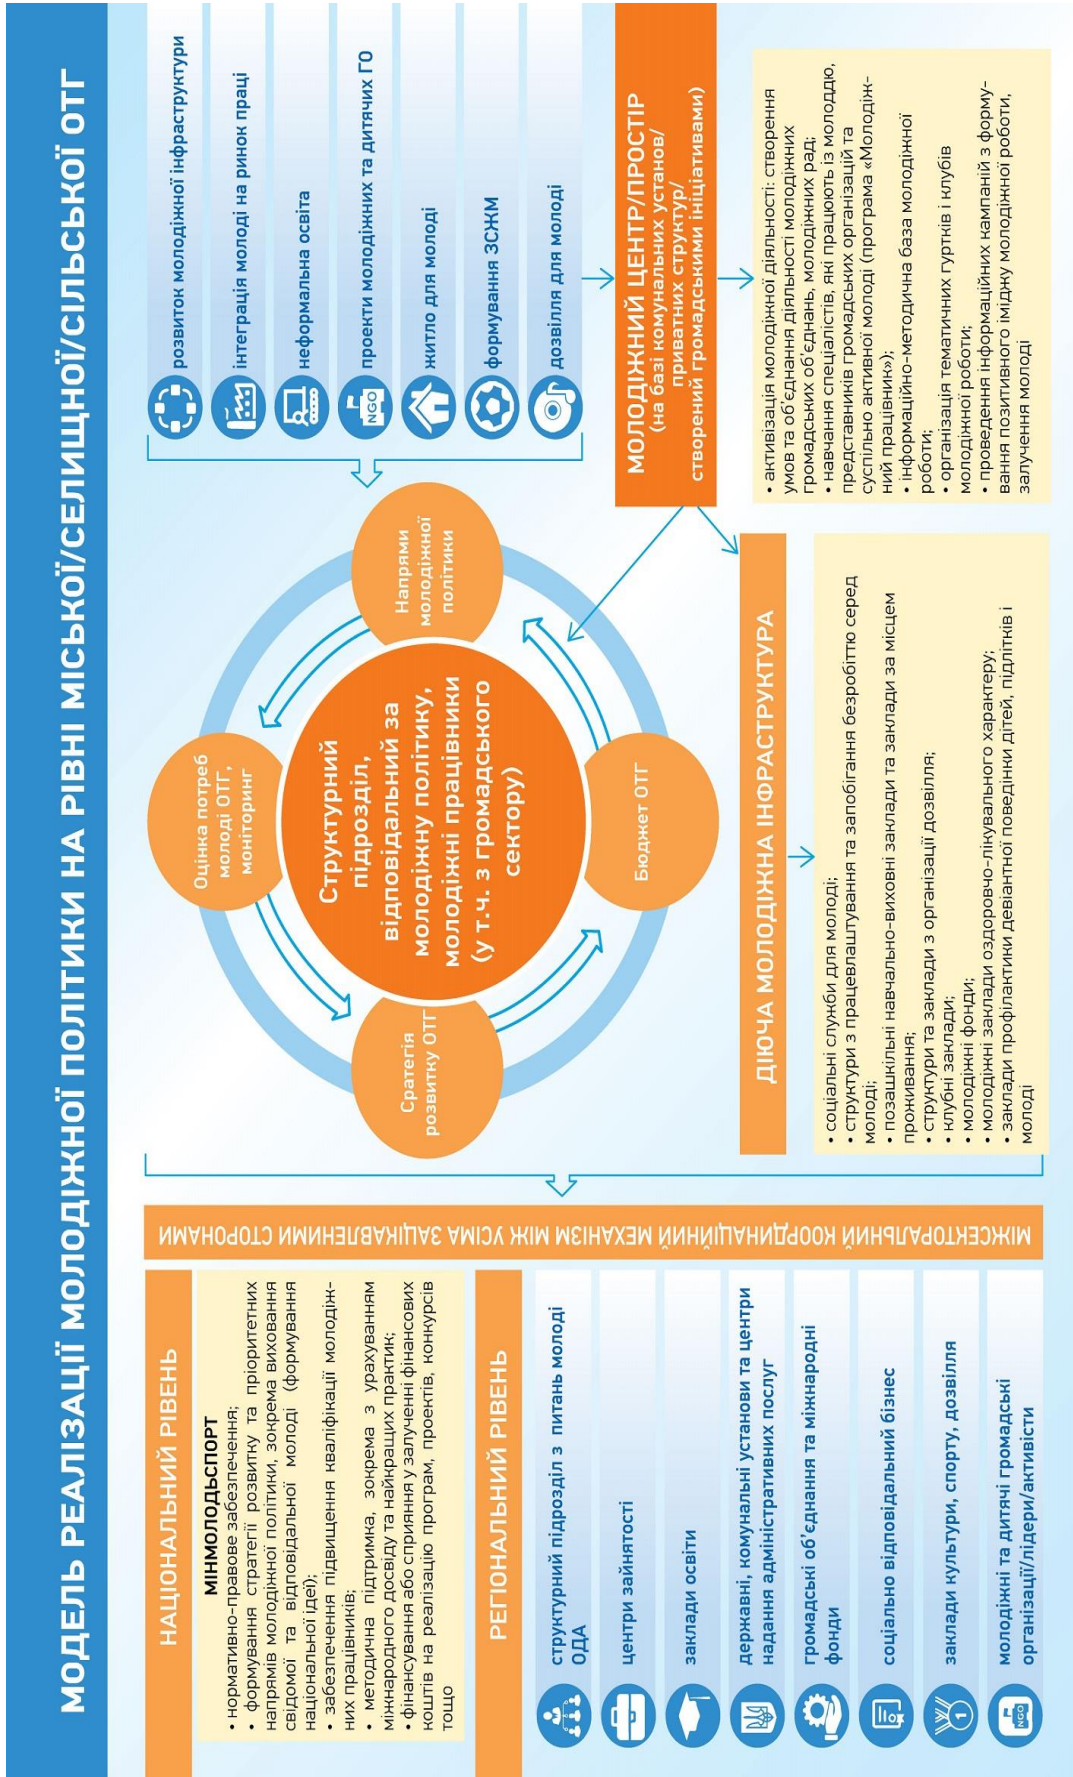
МОДЕЛЬ РЕАЛІЗАЦІЇ МОЛОДІЖНОЇ ПОЛІТИКИ НА РІВНІ МІСЬКОЇ/СЕЛИЩНОЇ/СІЛЬСЬКОЇ ОТГ

НАЦІОНАЛЬНИЙ РІВЕНЬ

МІНМОЛОДЬСПОРТ
• нормативно-правове забезпечення;
• формування стратегії розвитку та пріоритетних напрямів молодіжної політики, зокрема виховання свідомої та відповідальної молоді (формування національної ідеї);
• забезпечення підвищення кваліфікації молодіжних працівників;
• методична підтримка, зокрема з урахуванням міжнародного досвіду та найкращих практик;
• фінансування або сприяння у залученні фінансових коштів на реалізацію програм, проектів, конкурсів тощо

РЕГІОНАЛЬНИЙ РІВЕНЬ

структурний підрозділ з питань молоді ОДА
центри зайнятості
заклади освіти
державні, комунальні установи та центри надання адміністративних послуг
громадські об'єднання та міжнародні фонди
соціально відповідальний бізнес
заклади культури, спорту, дозвілля
молодіжні та дитячі громадські організації/лідери/активісти

МІЖСЕКТОРАЛЬНИЙ КООРДИНАЦІЙНИЙ МЕХАНІЗМ МІЖ УСІМА ЗАЦІКАВЛЕНИМИ СТОРОНАМИ

розвиток молодіжної інфраструктури
інтеграція молоді на ринок праці
неформальна освіта
проекти молодіжних та дитячих ГО
житло для молоді
формування ЗСЖМ
дозвілля для молоді

NGO

Оцінка потреб молоді ОТГ, моніторинг
Напрями молодіжної політики
Бюджет ОТГ
Сратегія розвитку ОТГ

Структурний підрозділ, відповідальний за молодіжну політику, молодіжні працівники (у т.ч. з громадського сектору)

МОЛОДІЖНИЙ ЦЕНТР/ПРОСТІР
(на базі комунальних установ/ приватних структур/ створений громадськими ініціативами)

• активізація молодіжної діяльності: створення умов та об'єднання діяльності молодіжних громадських об'єднань, молодіжних рад;
• навчання спеціалістів, які працюють із молоддю, представників громадських організацій та суспільно активної молоді (програма «Молодіжний працівник»);
• інформаційно-методична база молодіжної роботи;
• організація тематичних гуртків і клубів молодіжної роботи;
• проведення інформаційних кампаній з формування позитивного іміджу молодіжної роботи, залучення молоді

ДІЮЧА МОЛОДІЖНА ІНФРАСТРУКТУРА

• соціальні служби для молоді;
• структури з працевлаштування та запобігання безробіттю серед молоді;
• позашкільні навчально-виховні заклади та заклади за місцем проживання;
• структури та заклади з організації дозвілля;
• клубні заклади;
• молодіжні фонди;
• молодіжні заклади оздоровчо-лікувального характеру;
• заклади профілактики девіантної поведінки дітей, підлітків і молоді